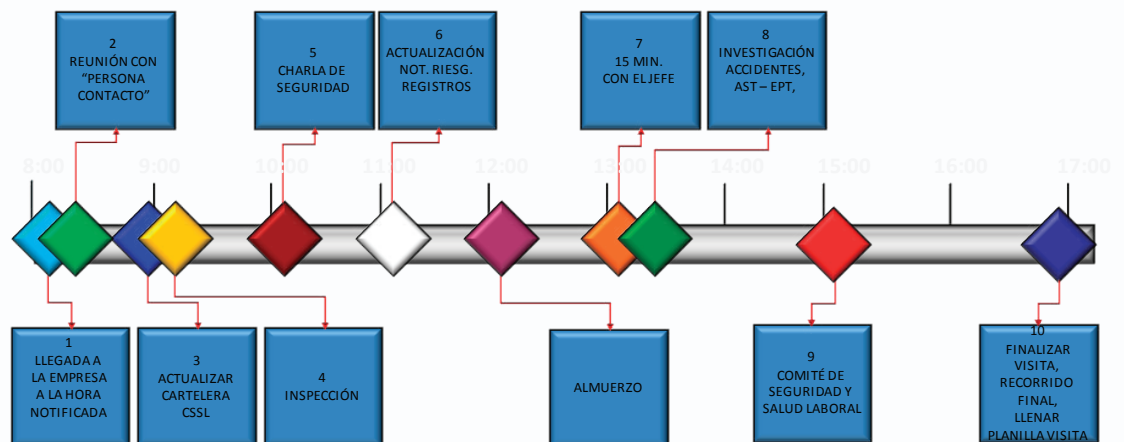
2
REUNIÓN CON "PERSONA CONTACTO"

5
CHARLA DE SEGURIDAD

6
ACTUALIZACIÓN NOT. RIESG. REGISTROS

7
15 MIN. CON EL JEFE

8
INVESTIGACIÓN ACCIDENTES, AST – EPT,

8:00
9:00
10:00
11:00
12:00
13:00
14:00
15:00
16:00
17:00

1
LLEGADA A LA EMPRESA A LA HORA NOTIFICADA

3
ACTUALIZAR CARTELERA CSSL

4
INSPECCIÓN

ALMUERZO

9
COMITÉ DE SEGURIDAD Y SALUD LABORAL

10
FINALIZAR VISITA, RECORRIDO FINAL, LLENAR PLANILLA VISITA